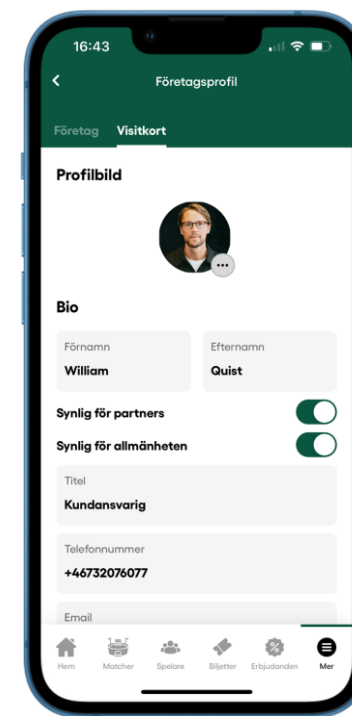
16:43

Företagsprofil

Företag Visitkort

Profilbild

Bio

Förnamn
William

Efternamn
Quist

Synlig för partners

Synlig för allmänheten

Titel
Kundansvarig

Telefonnummer
+46732076077

Email

Hem Matcher Spelare Biljetter Erbjudanden Mer